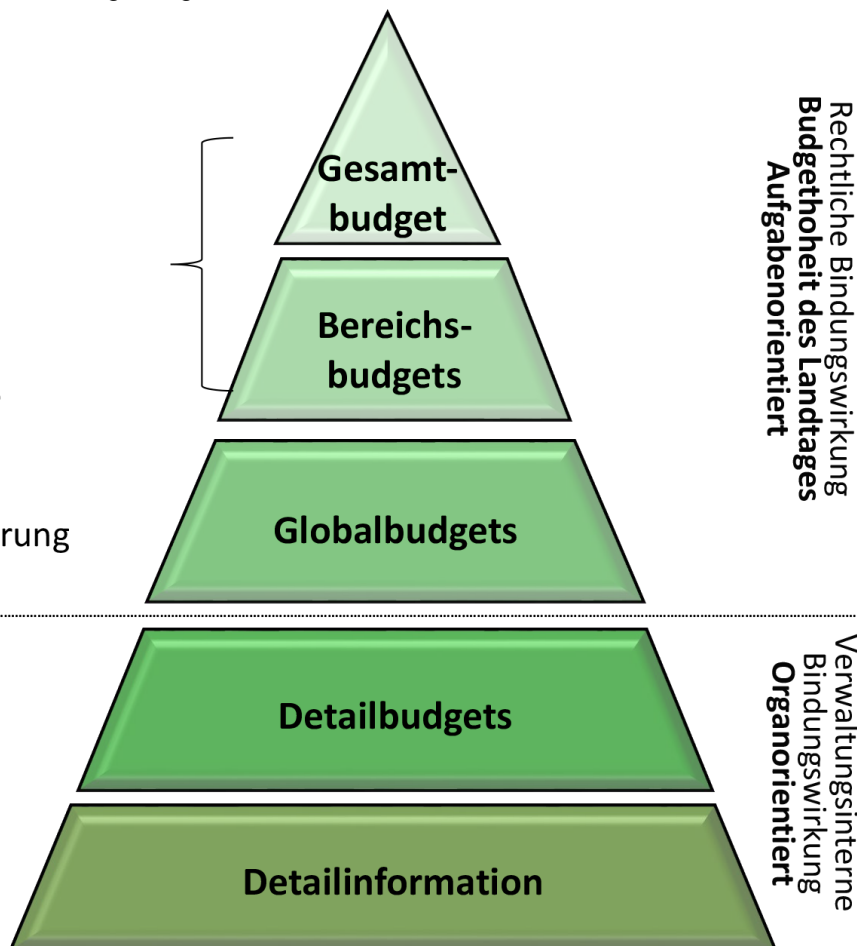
Gesamtbudget

Bereichsbudgets

Globalbudgets

Detailbudgets

Detailinformation

rung

Rechtliche Bindungswirkung
**Budgethoheit des Landtages**
**Aufgabenorientiert**

Verwaltungsinterne Bindungswirkung
**Organorientiert**